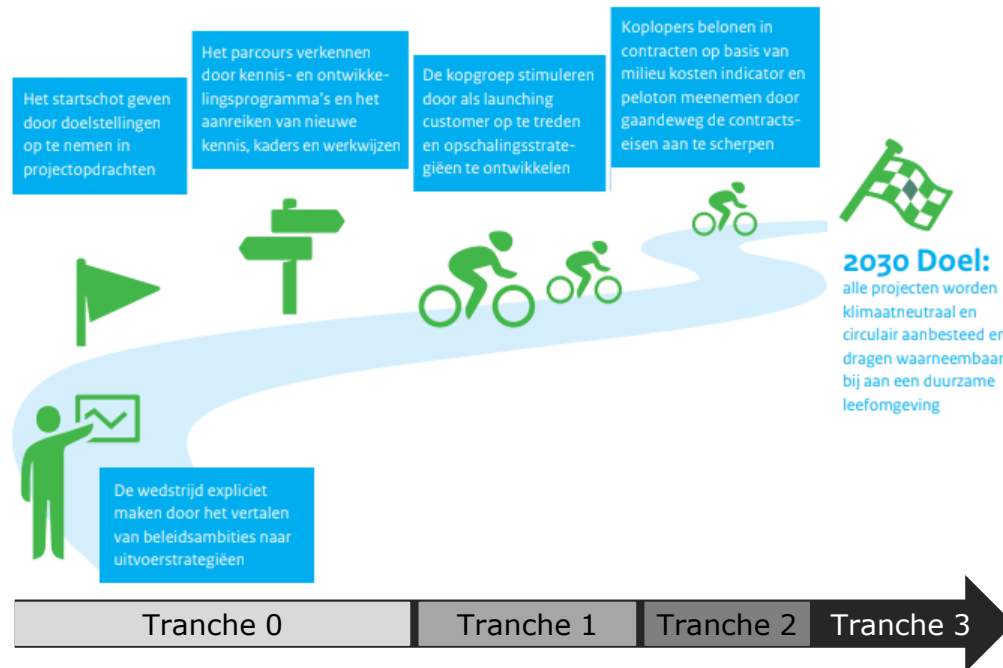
Het startschot geven door doelstellingen op te nemen in projectopdrachten

Het parcours verkennen door kennis- en ontwikkelingsprogramma's en het aanreiken van nieuwe kennis, kaders en werkwijzen

De kopgroep stimuleren door als launching customer op te treden en opschalingsstrategiëen te ontwikkelen

Koplopers belonen in contracten op basis van milieu kosten indicator en peloton meenemen door gaandeweg de contractseisen aan te scherpen

2030 Doel:
alle projecten worden klimaatneutraal en circulair aanbesteed en dragen waarneembaar bij aan een duurzame leefomgeving

De wedstrijd expliciet maken door het vertalen van beleidsambities naar uitvoerstrategiëen

Tranche 0
Tranche 1
Tranche 2
Tranche 3